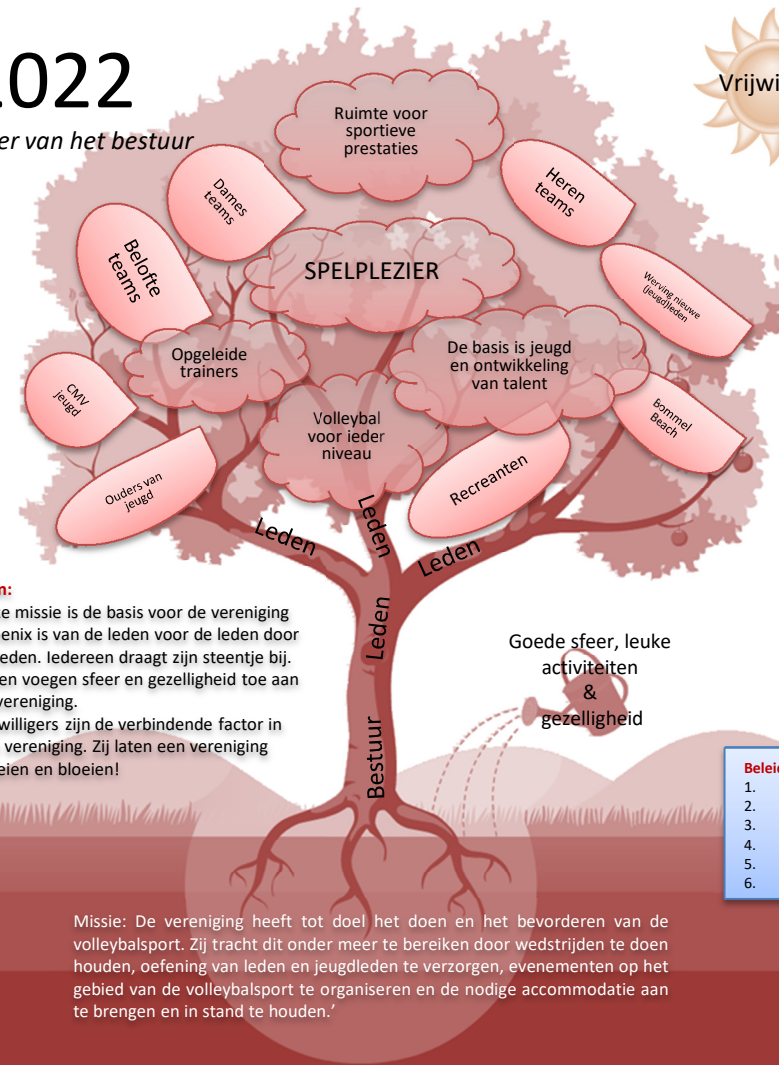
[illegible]022

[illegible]er van het bestuur

Vrijwi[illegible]

Ruimte voor sportieve prestaties

Dames teams

Heren teams

Belofte teams

SPELPLEZIER

Werving nieuwe (jeugd)leden

Opgeleide trainers

De basis is jeugd en ontwikkeling van talent

CMV jeugd

Bommel Beach

Volleybal voor ieder niveau

Ouders van jeugd

Recreanten

Leden

Leden

Leden

Leden

Bestuur

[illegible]n:
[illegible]e missie is de basis voor de vereniging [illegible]enix is van de leden voor de leden door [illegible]eden. Iedereen draagt zijn steentje bij. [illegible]en voegen sfeer en gezelligheid toe aan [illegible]vereniging.
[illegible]willigers zijn de verbindende factor in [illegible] vereniging. Zij laten een vereniging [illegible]eien en bloeien!

Goede sfeer, leuke activiteiten & gezelligheid

Belei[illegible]
1.
2.
3.
4.
5.
6.

Missie: De vereniging heeft tot doel het doen en het bevorderen van de volleybalsport. Zij tracht dit onder meer te bereiken door wedstrijden te doen houden, oefening van leden en jeugdleden te verzorgen, evenementen op het gebied van de volleybalsport te organiseren en de nodige accommodatie aan te brengen en in stand te houden.’